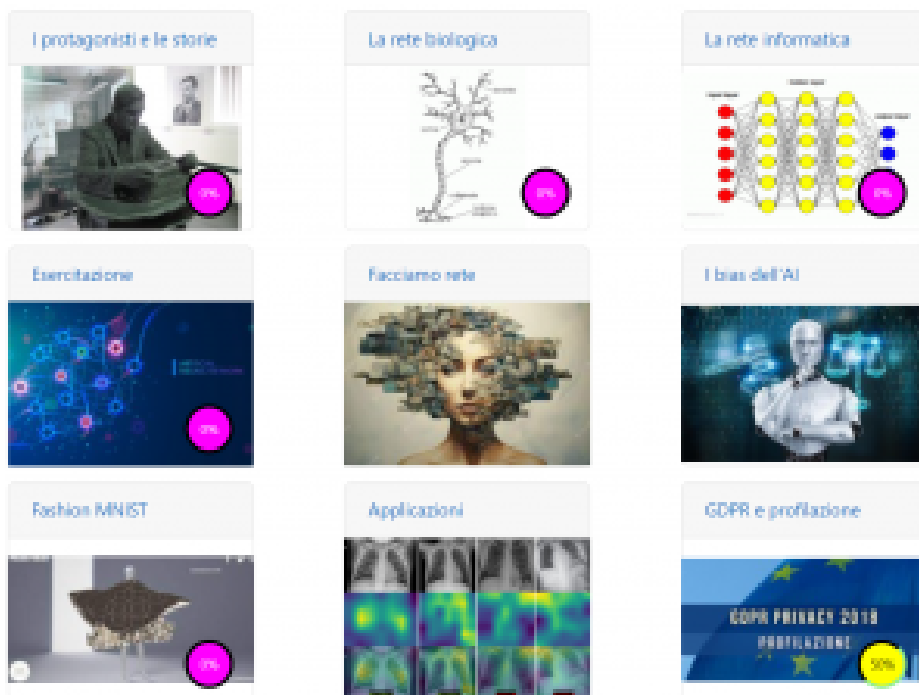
I protagonisti e le storie

0%

La rete biologica

0%

La rete informatica

0%

Esercitazione

0%

Facciamo rete

I bias dell'AI

Fashion MNIST

0%

Applicazioni

GDPR e profilazione

GDPR PRIVACY 2018

PROFILAZIONE

50%